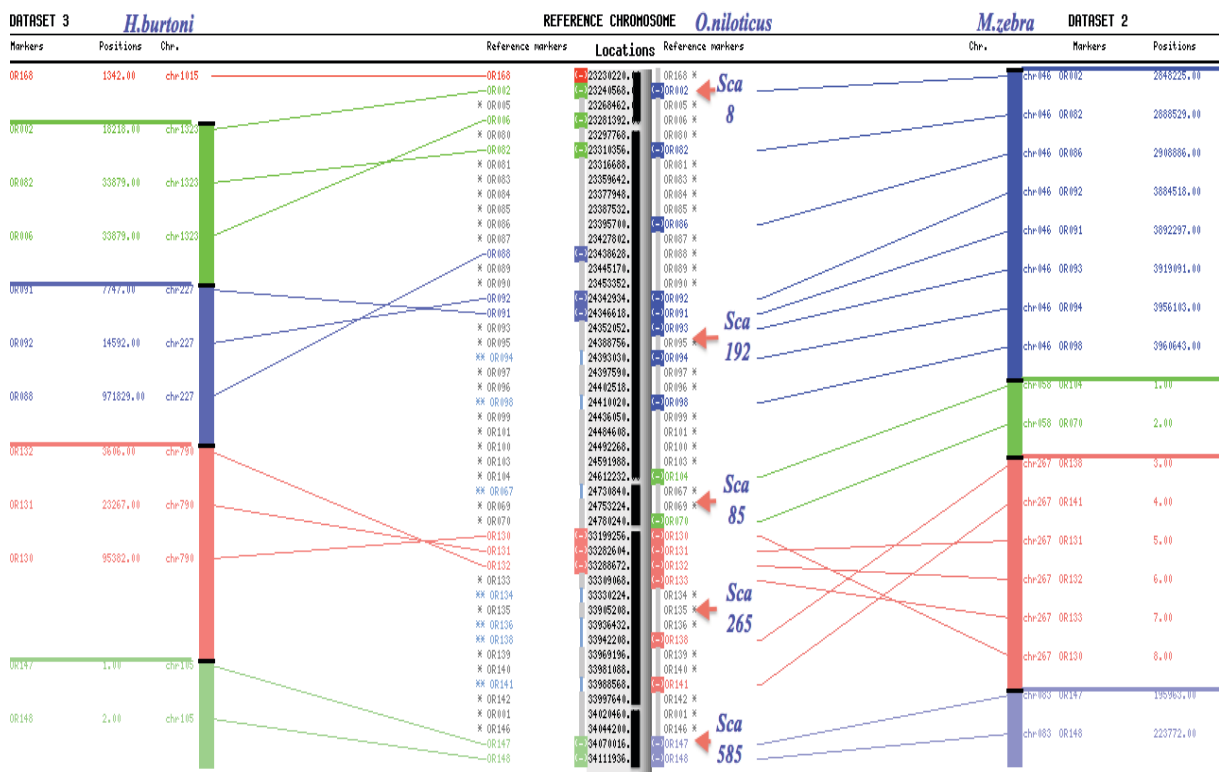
DATASET 3 H.burtoni REFERENCE CHROMOSOME O.niloticus M.zebra DATASET 2

Markers Positions Chr. Reference markers Locations Reference markers Chr. Markers Positions

OR168 1342.00 chr1015
OR002 18218.00 chr1323
OR082 33879.00 chr1323
OR006 33879.00 chr1323
OR091 7747.00 chr227
OR092 14592.00 chr227
OR088 971829.00 chr227
OR132 3606.00 chr790
OR131 23267.00 chr790
OR130 95382.00 chr790
OR147 1.00 chr105
OR148 2.00 chr105

| Reference markers | Locations | Reference markers |
|---|---|---|
| OR168 | (-) 23230220. | OR168 * |
| OR002 | (-) 23240568. | (-) OR002 |
| * OR005 | 23268462. | OR005 * |
| OR006 | (-) 23281392. | OR006 * |
| * OR080 | 23297768. | OR080 * |
| OR082 | (-) 23310356. | (-) OR082 |
| * OR081 | 23316688. | OR081 * |
| * OR083 | 23359642. | OR083 * |
| * OR084 | 23377948. | OR084 * |
| * OR085 | 23387532. | OR085 * |
| * OR086 | 23395700. | (-) OR086 |
| * OR087 | 23427802. | OR087 * |
| OR088 | (-) 23438628. | OR088 * |
| * OR089 | 23445170. | OR089 * |
| * OR090 | 23453352. | OR090 * |
| OR092 | (-) 24342934. | (-) OR092 |
| OR091 | (-) 24346618. | (-) OR091 |
| * OR093 | 24352052. | (-) OR093 |
| * OR095 | 24388756. | OR095 * |
| ** OR094 | 24393030. | (-) OR094 |
| * OR097 | 24397590. | OR097 * |
| * OR096 | 24402518. | OR096 * |
| ** OR098 | 24410020. | (-) OR098 |
| * OR099 | 24436050. | OR099 * |
| * OR101 | 24484608. | OR101 * |
| * OR100 | 24492268. | OR100 * |
| * OR103 | 24591988. | OR103 * |
| * OR104 | 24612232. | (-) OR104 |
| ** OR067 | 24730840. | OR067 * |
| * OR069 | 24753224. | OR069 * |
| * OR070 | 24780240. | (-) OR070 |
| OR130 | (-) 33199256. | (-) OR130 |
| OR131 | (-) 33282604. | (-) OR131 |
| OR132 | (-) 33288672. | (-) OR132 |
| * OR133 | 33309068. | (-) OR133 |
| ** OR134 | 33330224. | OR134 * |
| * OR135 | 33905208. | OR135 * |
| ** OR136 | 33936432. | OR136 * |
| ** OR138 | 33942208. | (-) OR138 |
| * OR139 | 33969196. | OR139 * |
| * OR140 | 33981088. | OR140 * |
| ** OR141 | 33988568. | (-) OR141 |
| * OR142 | 33997640. | OR142 * |
| * OR001 | 34020460. | OR001 * |
| * OR146 | 34044200. | OR146 * |
| OR147 | (-) 34070016. | (-) OR147 |
| OR148 | (-) 34111936. | (-) OR148 |

Sca 8
Sca 192
Sca 85
Sca 265
Sca 585

chr046 OR002 2848225.00
chr046 OR082 2888529.00
chr046 OR086 2908886.00
chr046 OR092 3884518.00
chr046 OR091 3892297.00
chr046 OR093 3919091.00
chr046 OR094 3956103.00
chr046 OR098 3960643.00
chr058 OR104 1.00
chr058 OR070 2.00
chr267 OR138 3.00
chr267 OR141 4.00
chr267 OR131 5.00
chr267 OR132 6.00
chr267 OR133 7.00
chr267 OR130 8.00
chr083 OR147 195963.00
chr083 OR148 223772.00